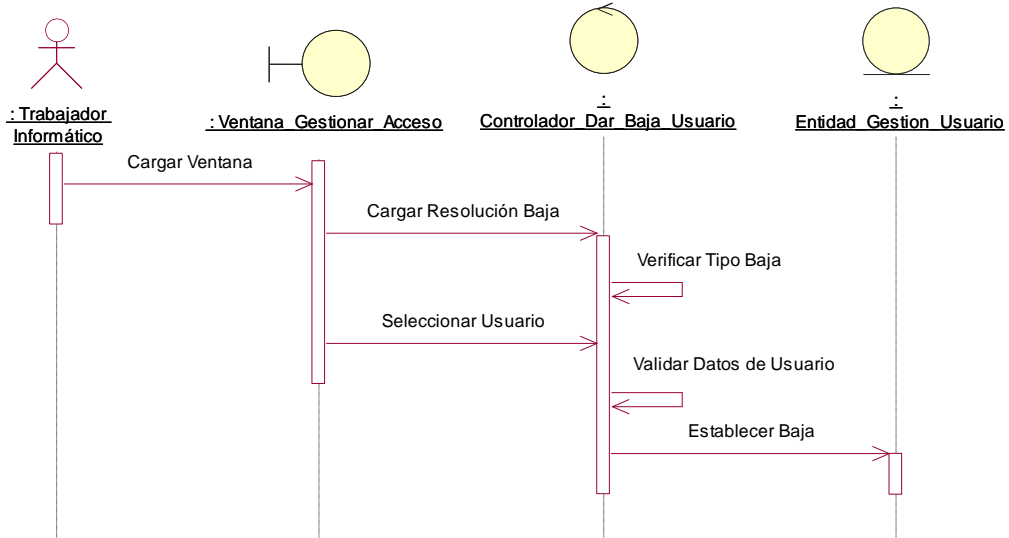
: Trabajador Informático

: Ventana_Gestionar_Acceso

:
Controlador_Dar_Baja_Usuario

:
Entidad_Gestion_Usuario

Cargar Ventana

Cargar Resolución Baja

Verificar Tipo Baja

Seleccionar Usuario

Validar Datos de Usuario

Establecer Baja